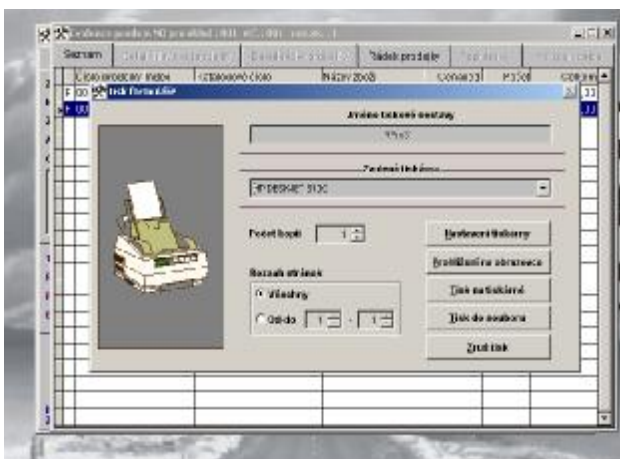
Evidence prodejů NC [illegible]

Seznam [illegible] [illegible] Řádek prodeje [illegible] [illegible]

Číslo prodejny Index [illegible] číslo Název zboží Cena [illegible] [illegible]

F 00

Tisk formuláře

Jméno tiskové sestavy

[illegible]

Zařízení tiskárny

HP DESKJET 310C

Počet kopií 1

Rozsah stránek

Všechny

Od - do 1 - 1

Nastavení tiskárny

Prohlížení na obrazovce

Tisk na tiskárnu

Tisk do souboru

Zrušit tisk